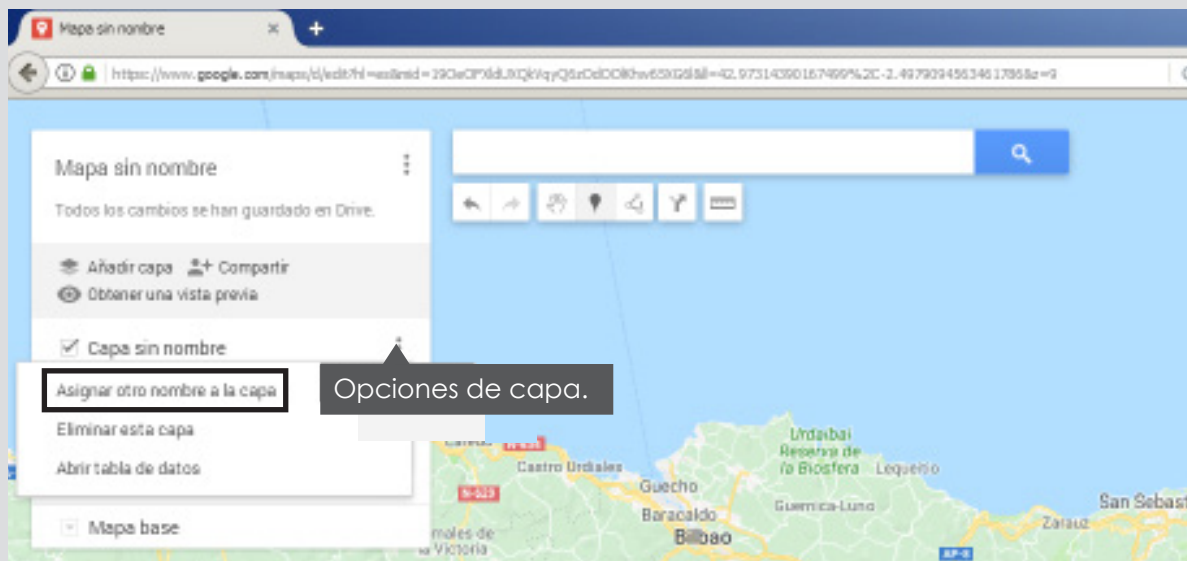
Mapa sin nombre ×
+
https://www.google.com/maps/d/edit?hl=es&mid=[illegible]

Mapa sin nombre
Todos los cambios se han guardado en Drive.

Añadir capa
Compartir
Obtener una vista previa

Capa sin nombre

Asignar otro nombre a la capa
Eliminar esta capa
Abrir tabla de datos

Opciones de capa.

Mapa base

Urdaibai Reserva de la Biosfera
Lequeitio
Castro Urdiales
Guecho
Baracaldo
Bilbao
Guernica-Luno
San Sebast
Zarauz
N-634
N-629
AP-8
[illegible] de la Victoria